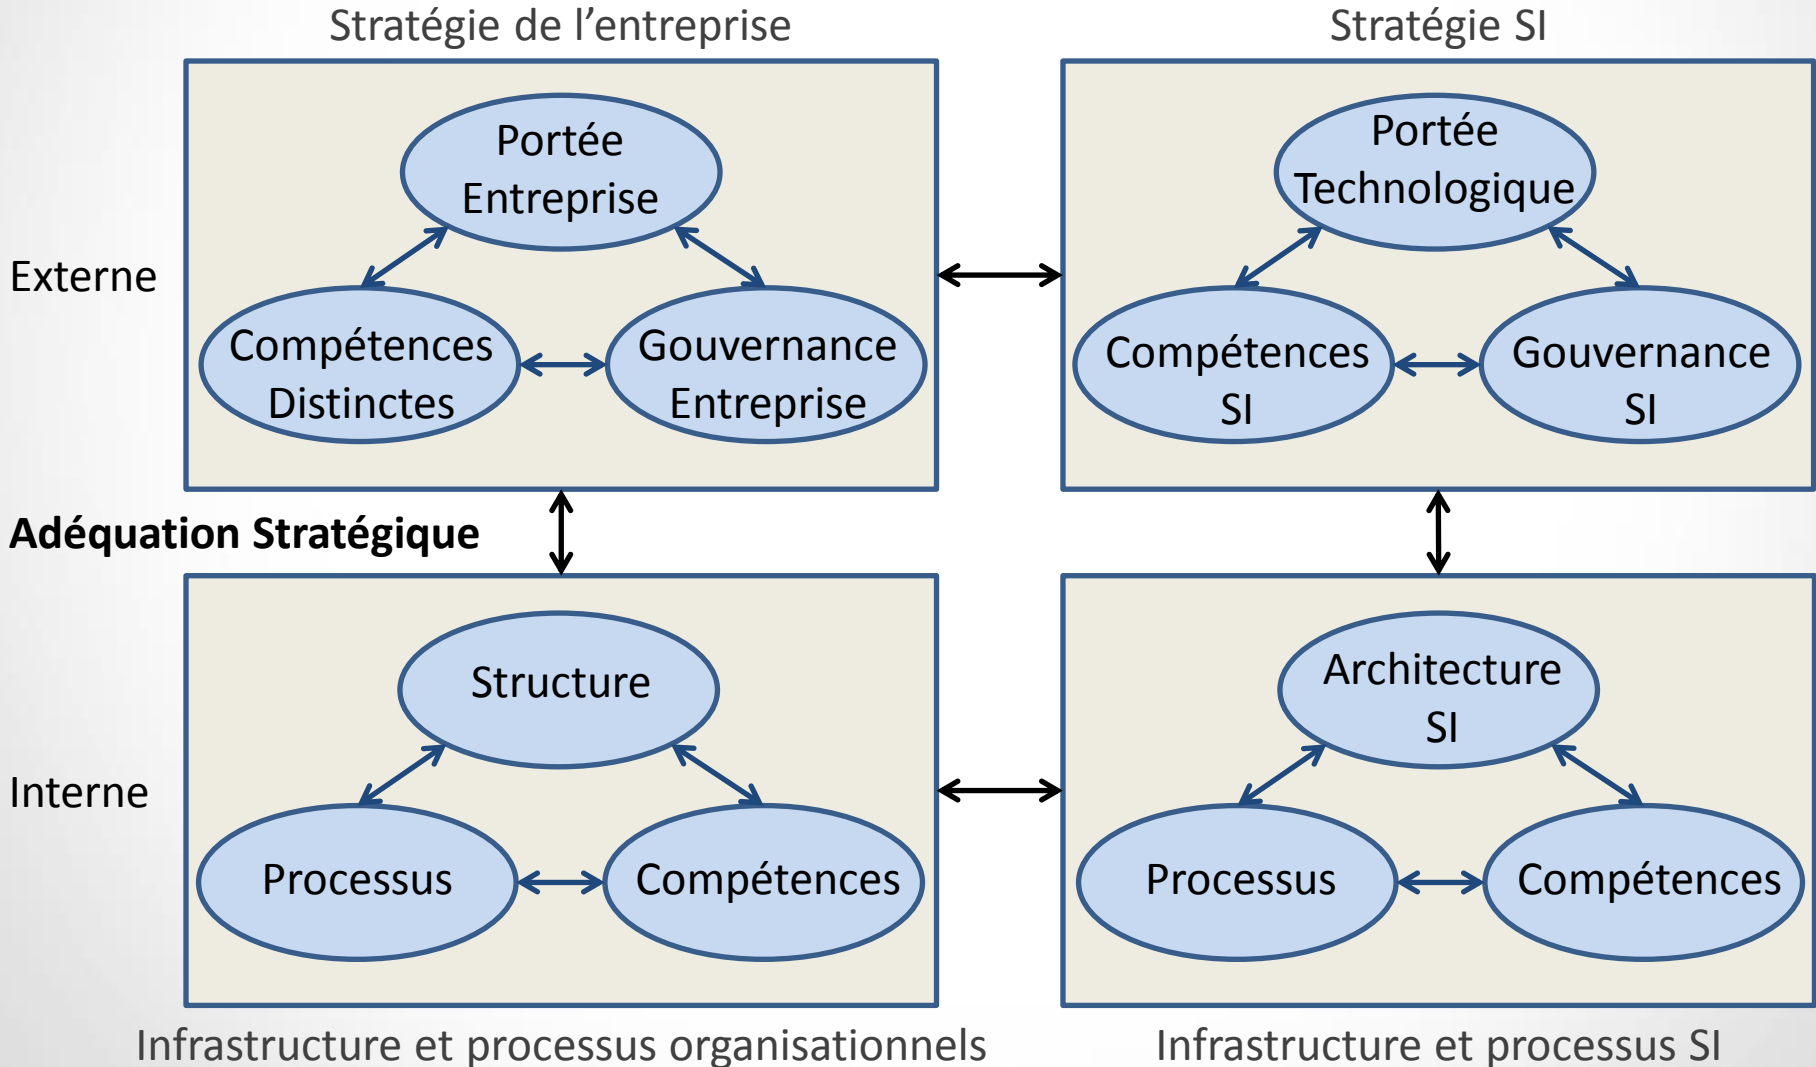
Stratégie de l’entreprise

Stratégie SI

Externe

Portée Entreprise

Compétences Distinctes

Gouvernance Entreprise

Portée Technologique

Compétences SI

Gouvernance SI

Adéquation Stratégique

Interne

Structure

Processus

Compétences

Architecture SI

Processus

Compétences

Infrastructure et processus organisationnels

Infrastructure et processus SI